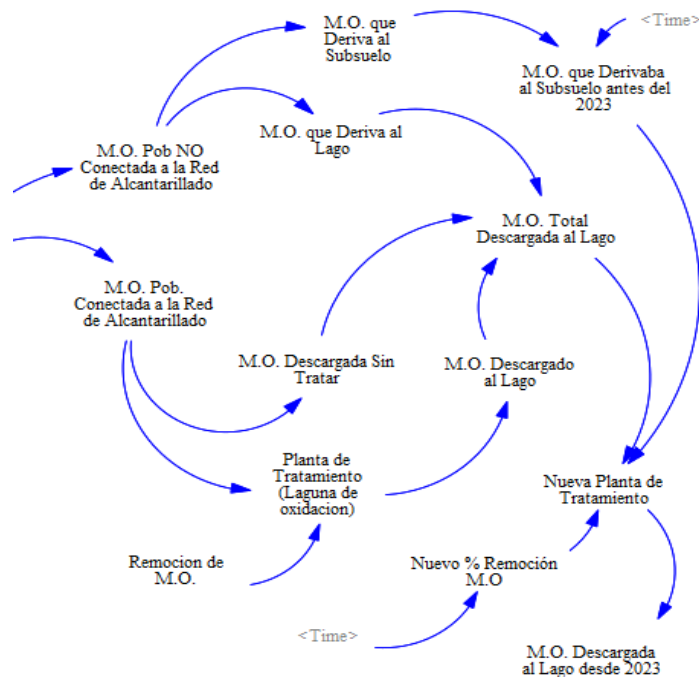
M.O. que Deriva al Subsuelo

<Time>

M.O. que Derivaba al Subsuelo antes del 2023

M.O. que Deriva al Lago

M.O. Pob NO Conectada a la Red de Alcantarillado

M.O. Total Descargada al Lago

M.O. Pob. Conectada a la Red de Alcantarillado

M.O. Descargada Sin Tratar

M.O. Descargado al Lago

Planta de Tratamiento (Laguna de oxidacion)

Nueva Planta de Tratamiento

Remocion de M.O.

Nuevo % Remoción M.O

<Time>

M.O. Descargada al Lago desde 2023